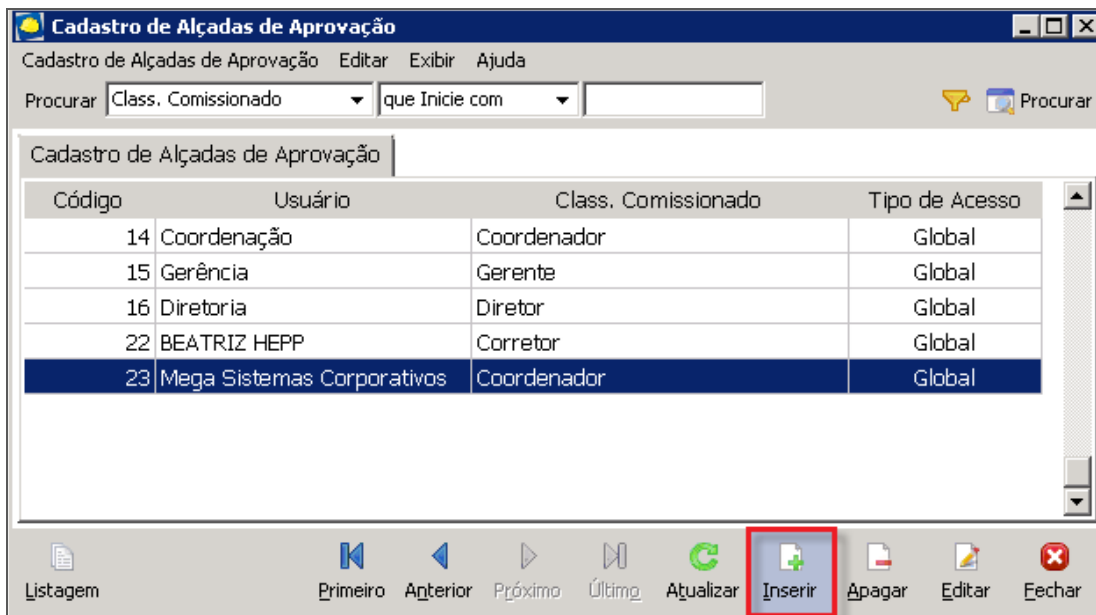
Cadastro de Alçadas de Aprovação

Cadastro de Alçadas de Aprovação Editar Exibir Ajuda

Procurar Class. Comissionado que Inicie com Procurar

Cadastro de Alçadas de Aprovação

| Código | Usuário | Class. Comissionado | Tipo de Acesso |
|---|---|---|---|
| 14 | Coordenação | Coordenador | Global |
| 15 | Gerência | Gerente | Global |
| 16 | Diretoria | Diretor | Global |
| 22 | BEATRIZ HEPP | Corretor | Global |
| 23 | Mega Sistemas Corporativos | Coordenador | Global |

Listagem Primeiro Anterior Próximo Último Atualizar Inserir Apagar Editar Fechar